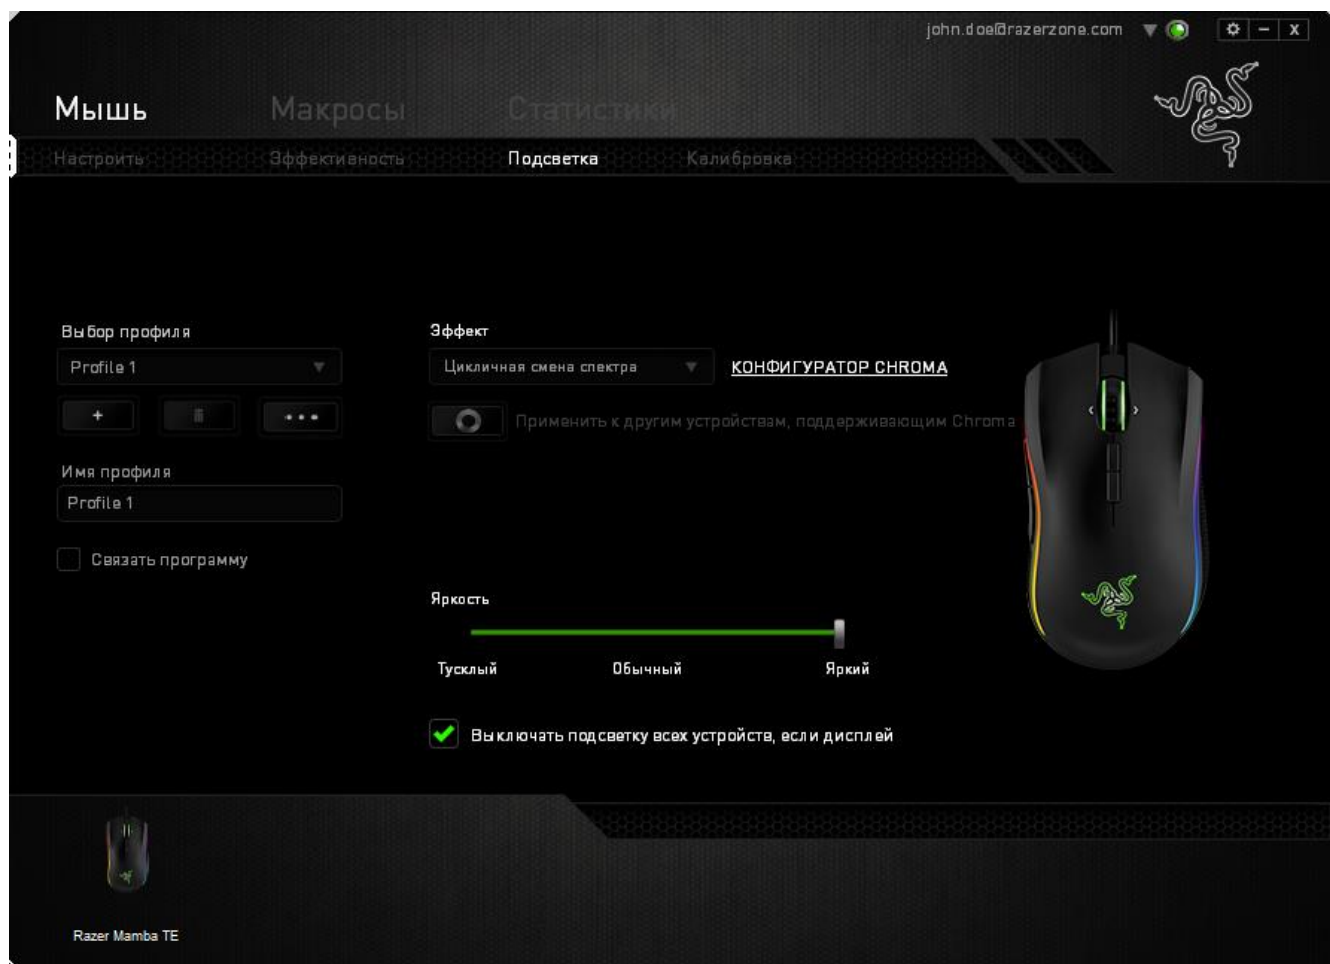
john.doe@razerzone.com

Мышь Макросы Статистики

Настроить Эффективность Подсветка Калибровка

Выбор профиля

Profile 1

+ •••

Имя профиля

Profile 1

Связать программу

Эффект

Цикличная смена спектра

КОНФИГУРАТОР CHROMA

Применить к другим устройствам, поддерживающим Chroma

Яркость

Тусклый Обычный Яркий

Выключать подсветку всех устройств, если дисплей

Razer Mamba TE